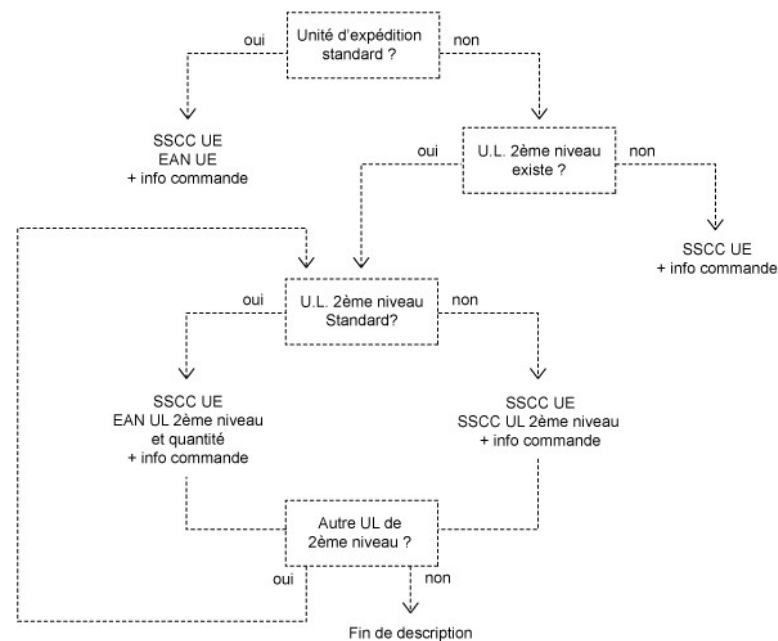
Unité d'expédition standard ?

oui

non

SSCC UE
EAN UE
+ info commande

oui

U.L. 2ème niveau existe ?

non

SSCC UE
+ info commande

oui

U.L. 2ème niveau Standard?

non

SSCC UE
EAN UL 2ème niveau
et quantité
+ info commande

SSCC UE
SSCC UL 2ème niveau
+ info commande

Autre UL de 2ème niveau ?

oui

non

Fin de description